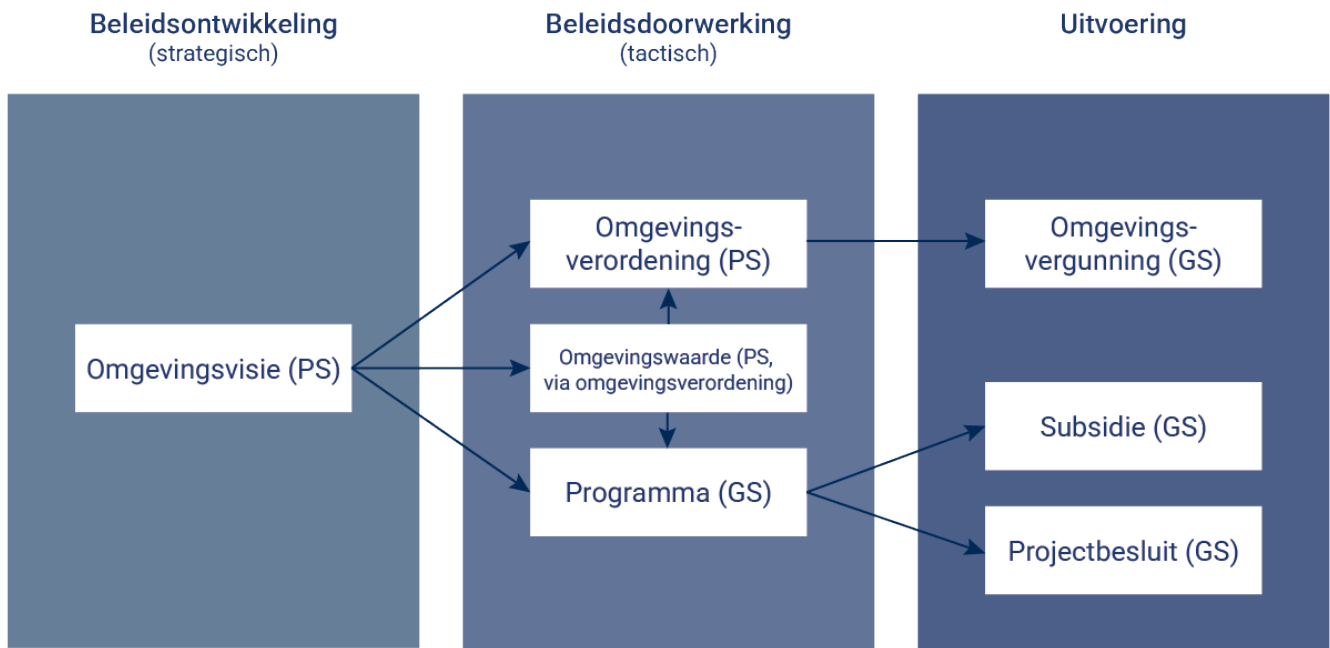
Beleidsontwikkeling
(strategisch)

Beleidsdoorwerking
(tactisch)

Uitvoering

Omgevingsvisie (PS)

Omgevingsverordening (PS)

Omgevingswaarde (PS, via omgevingsverordening)

Programma (GS)

Omgevingsvergunning (GS)

Subsidie (GS)

Projectbesluit (GS)